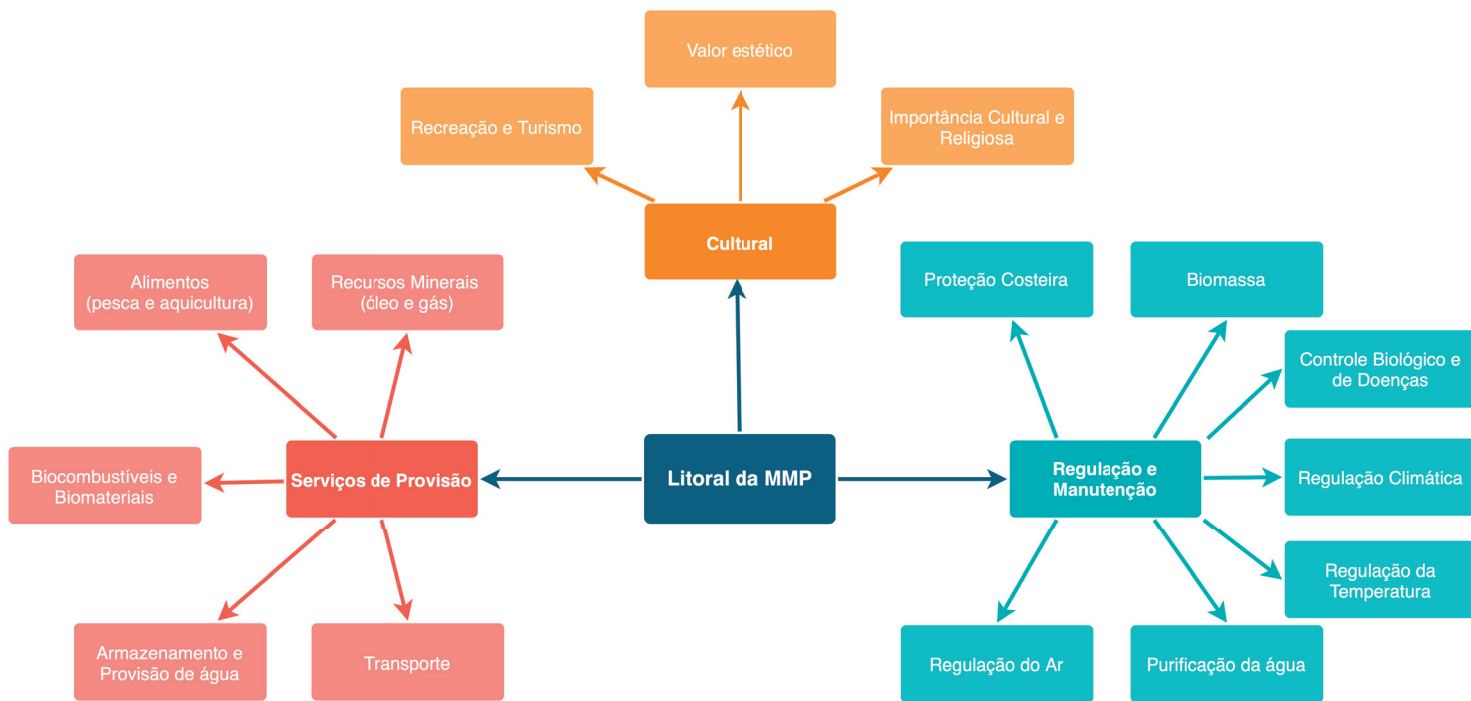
Valor estético

Recreação e Turismo

Importância Cultural e Religiosa

Cultural

Alimentos (pesca e aquicultura)

Recursos Minerais (óleo e gás)

Proteção Costeira

Biomassa

Controle Biológico e de Doenças

Biocombustíveis e Biomateriais

Serviços de Provisão

Litoral da MMP

Regulação e Manutenção

Regulação Climática

Regulação da Temperatura

Armazenamento e Provisão de água

Transporte

Regulação do Ar

Purificação da água